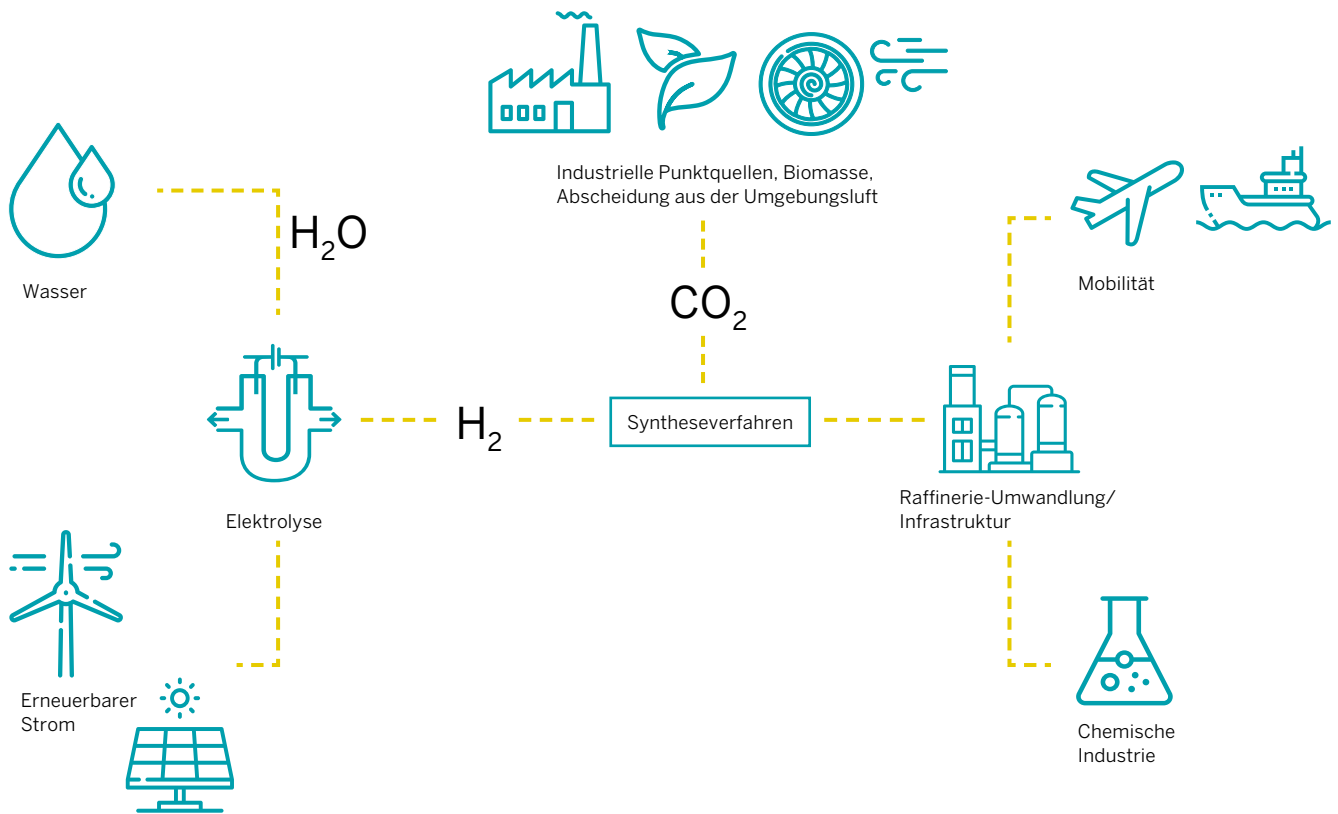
Industrielle Punktquellen, Biomasse, Abscheidung aus der Umgebungsluft

Wasser

$H_2O$

$CO_2$

Mobilität

$H_2$

Syntheseverfahren

Elektrolyse

Raffinerie-Umwandlung/ Infrastruktur

Erneuerbarer Strom

Chemische Industrie